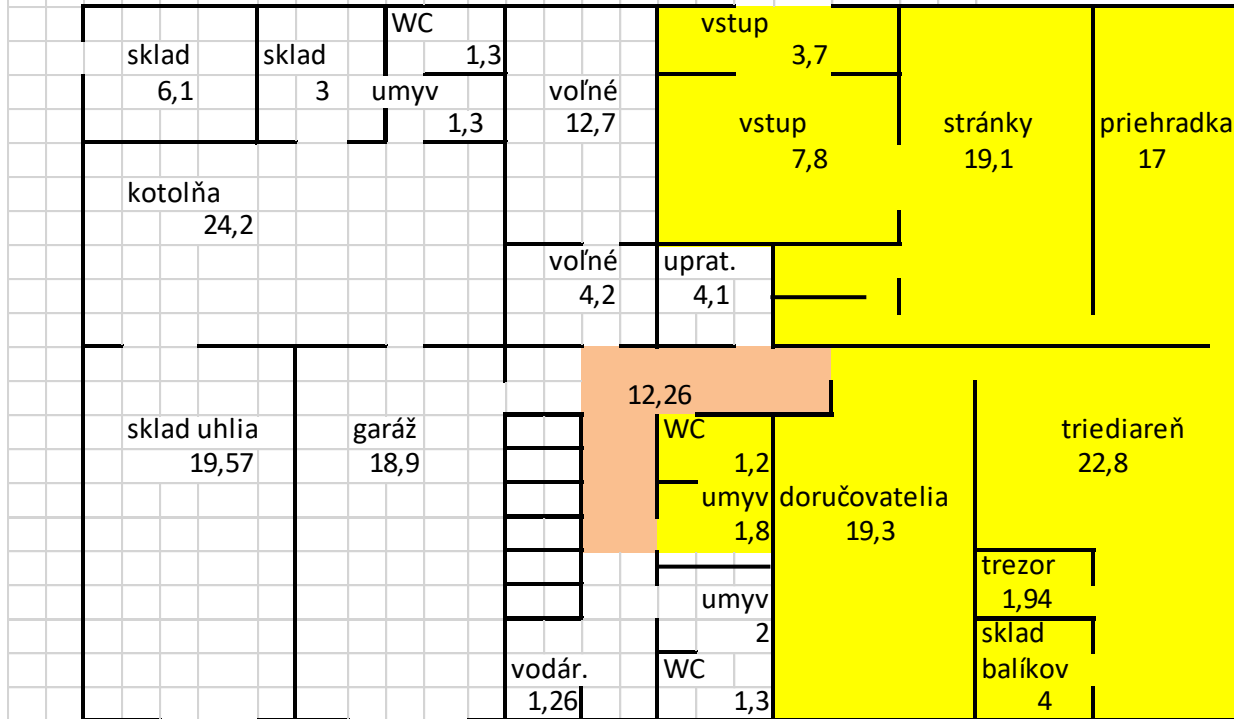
sklad
6,1

sklad
3

WC
1,3

umyv
1,3

voľné
12,7

vstup
3,7

vstup
7,8

stránky
19,1

priehradka
17

kotolňa
24,2

voľné
4,2

uprat.
4,1

12,26

sklad uhlia
19,57

garáž
18,9

WC
1,2

umyv
1,8

doručovatelia
19,3

triediareň
22,8

trezor
1,94

umyv
2

sklad
balíkov
4

vodár.
1,26

WC
1,3